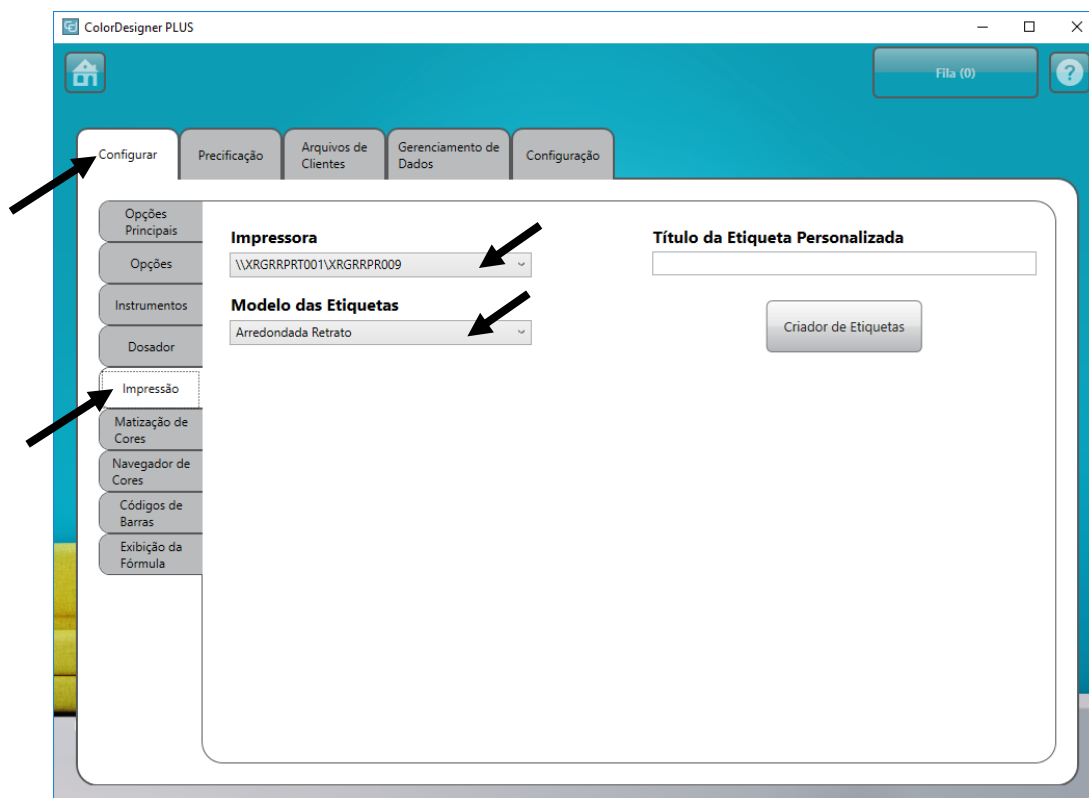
ColorDesigner PLUS

Fila (0)

Configurar
Precificação
Arquivos de Clientes
Gerenciamento de Dados
Configuração

Opções Principais
Opções
Instrumentos
Dosador
Impressão
Matização de Cores
Navegador de Cores
Códigos de Barras
Exibição da Fórmula

Impressora
\\XRGRRPRT001\XRGRRPR009

Modelo das Etiquetas
Arredondada Retrato

Título da Etiqueta Personalizada

Criador de Etiquetas